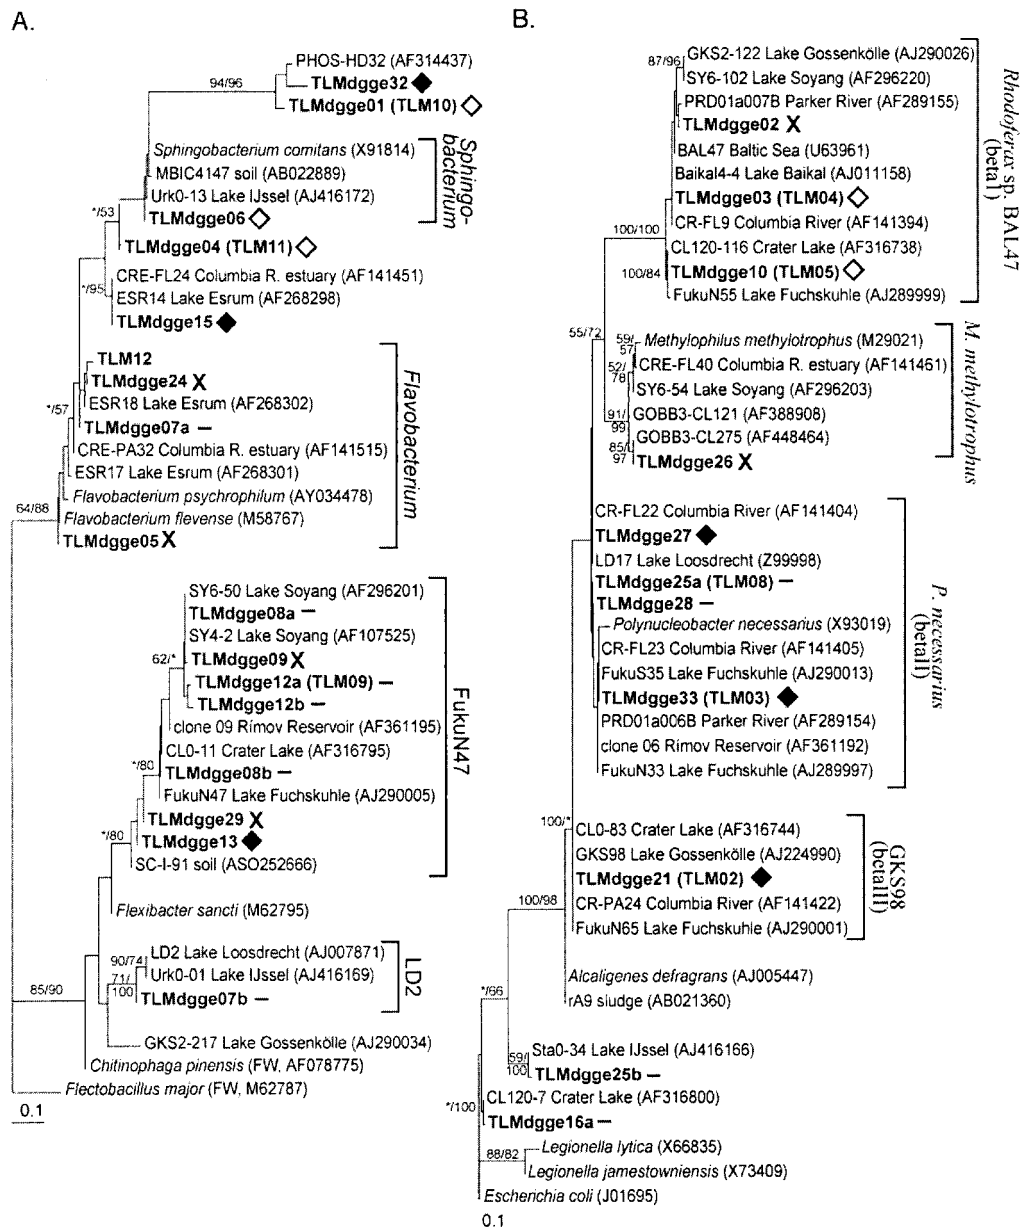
A.

PHOS-HD32 (AF314437)
94/96
TLMdgge32 ◆
TLMdgge01 (TLM10) ◇
*Sphingobacterium comitans* (X91814)
MBIC4147 soil (AB022889)
Urk0-13 Lake IJssel (AJ416172)
TLMdgge06 ◇
*Sphingobacterium*
*/53
TLMdgge04 (TLM11) ◇
CRE-FL24 Columbia R. estuary (AF141451)
*/95
ESR14 Lake Esrum (AF268298)
TLMdgge15 ◆
TLM12
TLMdgge24 X
ESR18 Lake Esrum (AF268302)
*/57
TLMdgge07a —
CRE-PA32 Columbia R. estuary (AF141515)
ESR17 Lake Esrum (AF268301)
*Flavobacterium psychrophilum* (AY034478)
64/88
*Flavobacterium flevense* (M58767)
TLMdgge05 X
*Flavobacterium*
SY6-50 Lake Soyang (AF296201)
TLMdgge08a —
SY4-2 Lake Soyang (AF107525)
62/*
TLMdgge09 X
TLMdgge12a (TLM09) —
TLMdgge12b —
clone 09 Rimov Reservoir (AF361195)
CL0-11 Crater Lake (AF316795)
*/80
TLMdgge08b —
FukuN47 Lake Fuchskuhle (AJ290005)
TLMdgge29 X
*/80
TLMdgge13 ◆
SC-I-91 soil (ASO252666)
FukuN47
*Flexibacter sancti* (M62795)
90/74
LD2 Lake Loosdrecht (AJ007871)
71/
Urk0-01 Lake IJssel (AJ416169)
100
TLMdgge07b —
LD2
85/90
GKS2-217 Lake Gossenkölle (AJ290034)
*Chitinophaga pinensis* (FW, AF078775)
*Flectobacillus major* (FW, M62787)
0.1

B.

87/96
GKS2-122 Lake Gossenkölle (AJ290026)
SY6-102 Lake Soyang (AF296220)
PRD01a007B Parker River (AF289155)
TLMdgge02 X
BAL47 Baltic Sea (U63961)
Baikal4-4 Lake Baikal (AJ011158)
TLMdgge03 (TLM04) ◇
CR-FL9 Columbia River (AF141394)
100/100
CL120-116 Crater Lake (AF316738)
100/84
TLMdgge10 (TLM05) ◇
FukuN55 Lake Fuchskuhle (AJ289999)
*Rhodoferax* sp. BAL47 (betaI)
55/72
59/57
*Methylophilus methylotrophus* (M29021)
52/78
CRE-FL40 Columbia R. estuary (AF141461)
SY6-54 Lake Soyang (AF296203)
91/99
GOBB3-CL121 (AF388908)
GOBB3-CL275 (AF448464)
85/97
TLMdgge26 X
*M. methylotrophus*
CR-FL22 Columbia River (AF141404)
TLMdgge27 ◆
LD17 Lake Loosdrecht (Z99998)
TLMdgge25a (TLM08) —
TLMdgge28 —
*Polynucleobacter necessarius* (X93019)
CR-FL23 Columbia River (AF141405)
FukuS35 Lake Fuchskuhle (AJ290013)
TLMdgge33 (TLM03) ◆
PRD01a006B Parker River (AF289154)
clone 06 Rimov Reservoir (AF361192)
FukuN33 Lake Fuchskuhle (AJ289997)
*P. necessarius* (betaII)
100/*
CL0-83 Crater Lake (AF316744)
GKS98 Lake Gossenkölle (AJ224990)
TLMdgge21 (TLM02) ◆
100/98
CR-PA24 Columbia River (AF141422)
FukuN65 Lake Fuchskuhle (AJ290001)
GKS98 (betaIII)
*Alcaligenes defragrans* (AJ005447)
*/66
rA9 sludge (AB021360)
59/100
Sta0-34 Lake IJssel (AJ416166)
TLMdgge25b —
*/100
CL120-7 Crater Lake (AF316800)
TLMdgge16a —
88/82
*Legionella lytica* (X66835)
*Legionella jamestowniensis* (X73409)
*Escherichia coli* (J01695)
0.1